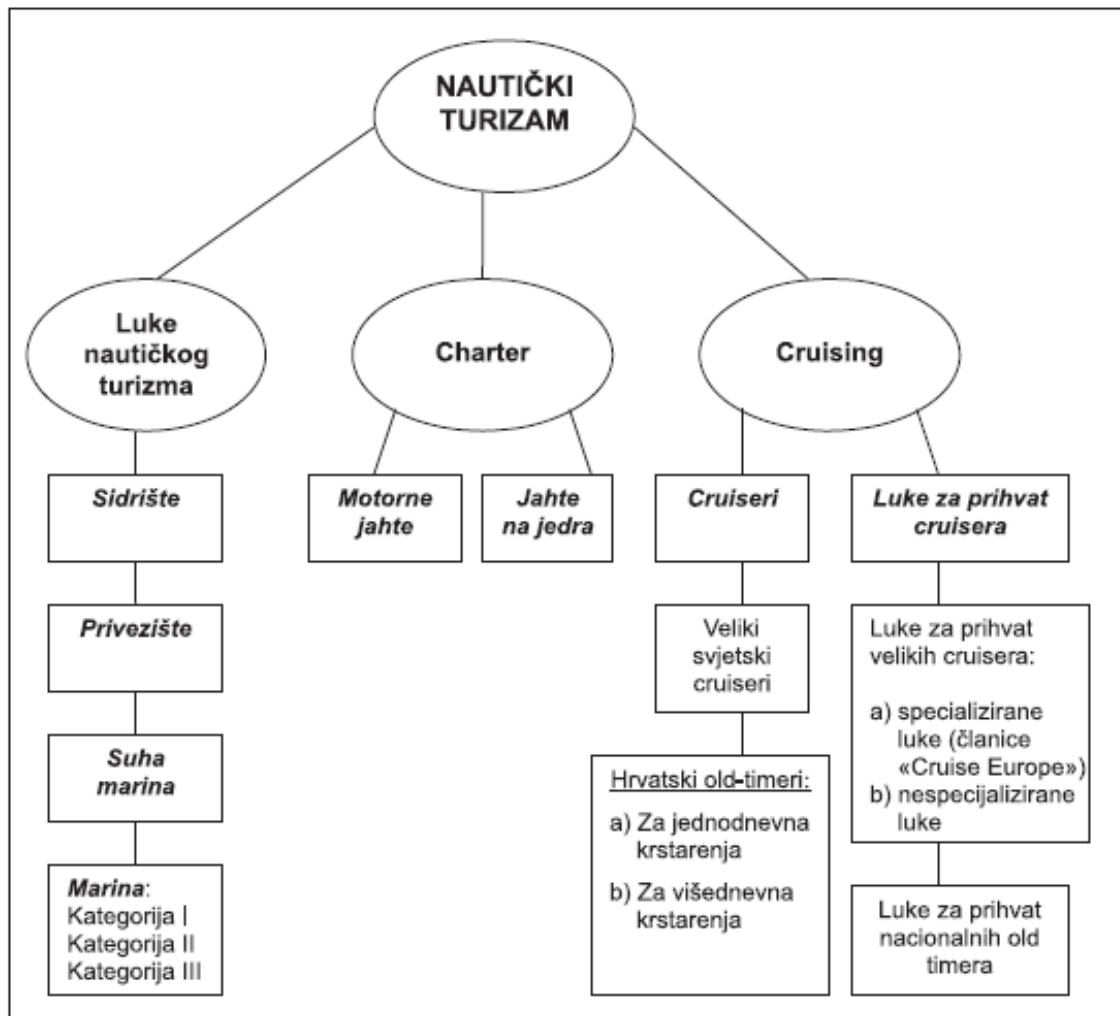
NAUTIČKI TURIZAM

Luke nautičkog turizma

Charter

Cruising

*Sidrište*

*Privezište*

*Suha marina*

***Marina***:
Kategorija I
Kategorija II
Kategorija III

*Motorne jahte*

*Jahte na jedra*

*Cruiseri*

Veliki svjetski cruiseri

Hrvatski old-timeri:
a) Za jednodnevna krstarenja
b) Za višednevna krstarenja

*Luke za prihvat cruisera*

Luke za prihvat velikih cruisera:
a) specijalizirane luke (članice «Cruise Europe»)
b) nespecijalizirane luke

Luke za prihvat nacionalnih old timera